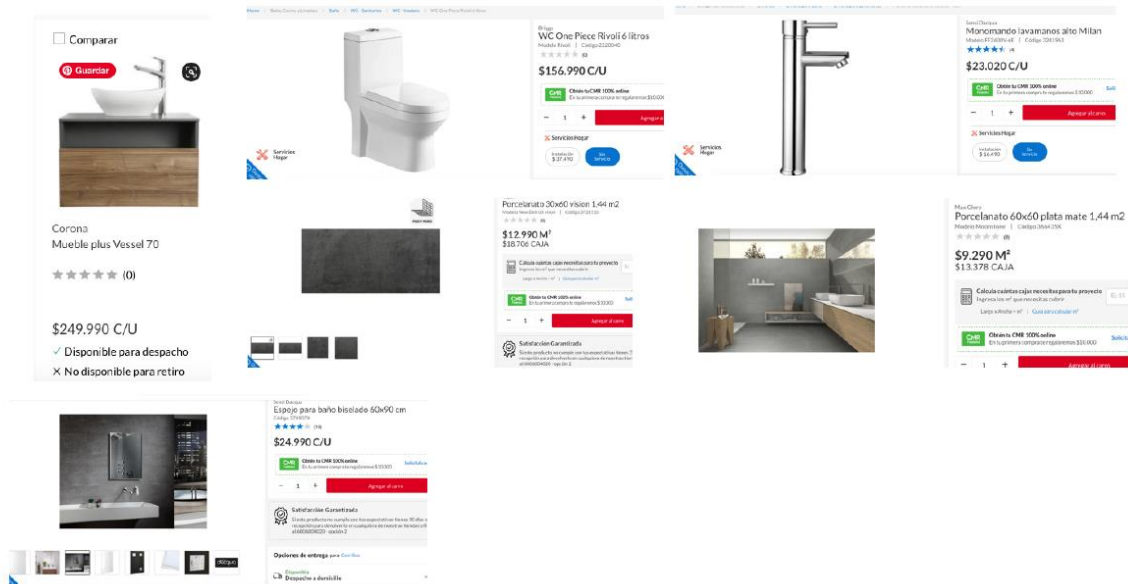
Comparar

Guardar

Corona
Mueble plus Vessel 70

(0)

$249.990 C/U
✓ Disponible para despacho
X No disponible para retiro

Home / Baño, Cocina y Limpieza / Baño / WC Sanitarios / WC Inodoros / WC One Piece Rivoli 6 litros

Briggs
WC One Piece Rivoli 6 litros
Modelo Rivoli | Código 2220040

$156.990 C/U

Obtén tu CMR 100% online
En tu primera compra te regalamos $10.000

- 1 +
Agregar al carro

Servicios Hogar
Instalación $37.490
Ver servicio

Servicios Hogar

Sensi Dacqua
Monomando lavamanos alto Milan
Modelo HT160N-48 | Código 3261963

$23.020 C/U

Obtén tu CMR 100% online
En tu primera compra te regalamos $10.000

- 1 +
Agregar al carro

Servicios Hogar
Instalación $16.490
Ver servicio

Servicios Hogar

Porcelanato 30x60 vision 1.44 m2
Modelo New Dark 60 vision | Código 3728110

$12.990 M²
$18.706 CAJA

Calcula cuántas cajas necesitas para tu proyecto
Ingresa los m² que necesitas cubrir
Largo x Ancho = m² | Guía para calcular m²

Obtén tu CMR 100% online
En tu primera compra te regalamos $10.000

- 1 +
Agregar al carro

Satisfacción Garantizada
Si este producto no cumple con tus expectativas tienes 30 días ... al 600600 4020 - opción 2

Max Clean
Porcelanato 60x60 plata mate 1,44 m2
Modelo Nocturnum | Código 3664-25K

$9.290 M²
$13.378 CAJA

Calcula cuántas cajas necesitas para tu proyecto
Ingresa los m² que necesitas cubrir
Largo x Ancho = m² | Guía para calcular m²

Obtén tu CMR 100% online
En tu primera compra te regalamos $10.000

- 1 +
Agregar al carro

Sensi Dacqua
Espejo para baño biselado 60x90 cm
Código 3750078

(18)

$24.990 C/U

Obtén tu CMR 100% online
En tu primera compra te regalamos $10.000
Solicítala

- 1 +
Agregar al carro

Satisfacción Garantizada
Si este producto no cumple con tus expectativas tienes 30 días ... al 600600 4020 - opción 2

Opciones de entrega para Cerrillos

Disponible
Despacho a domicilio